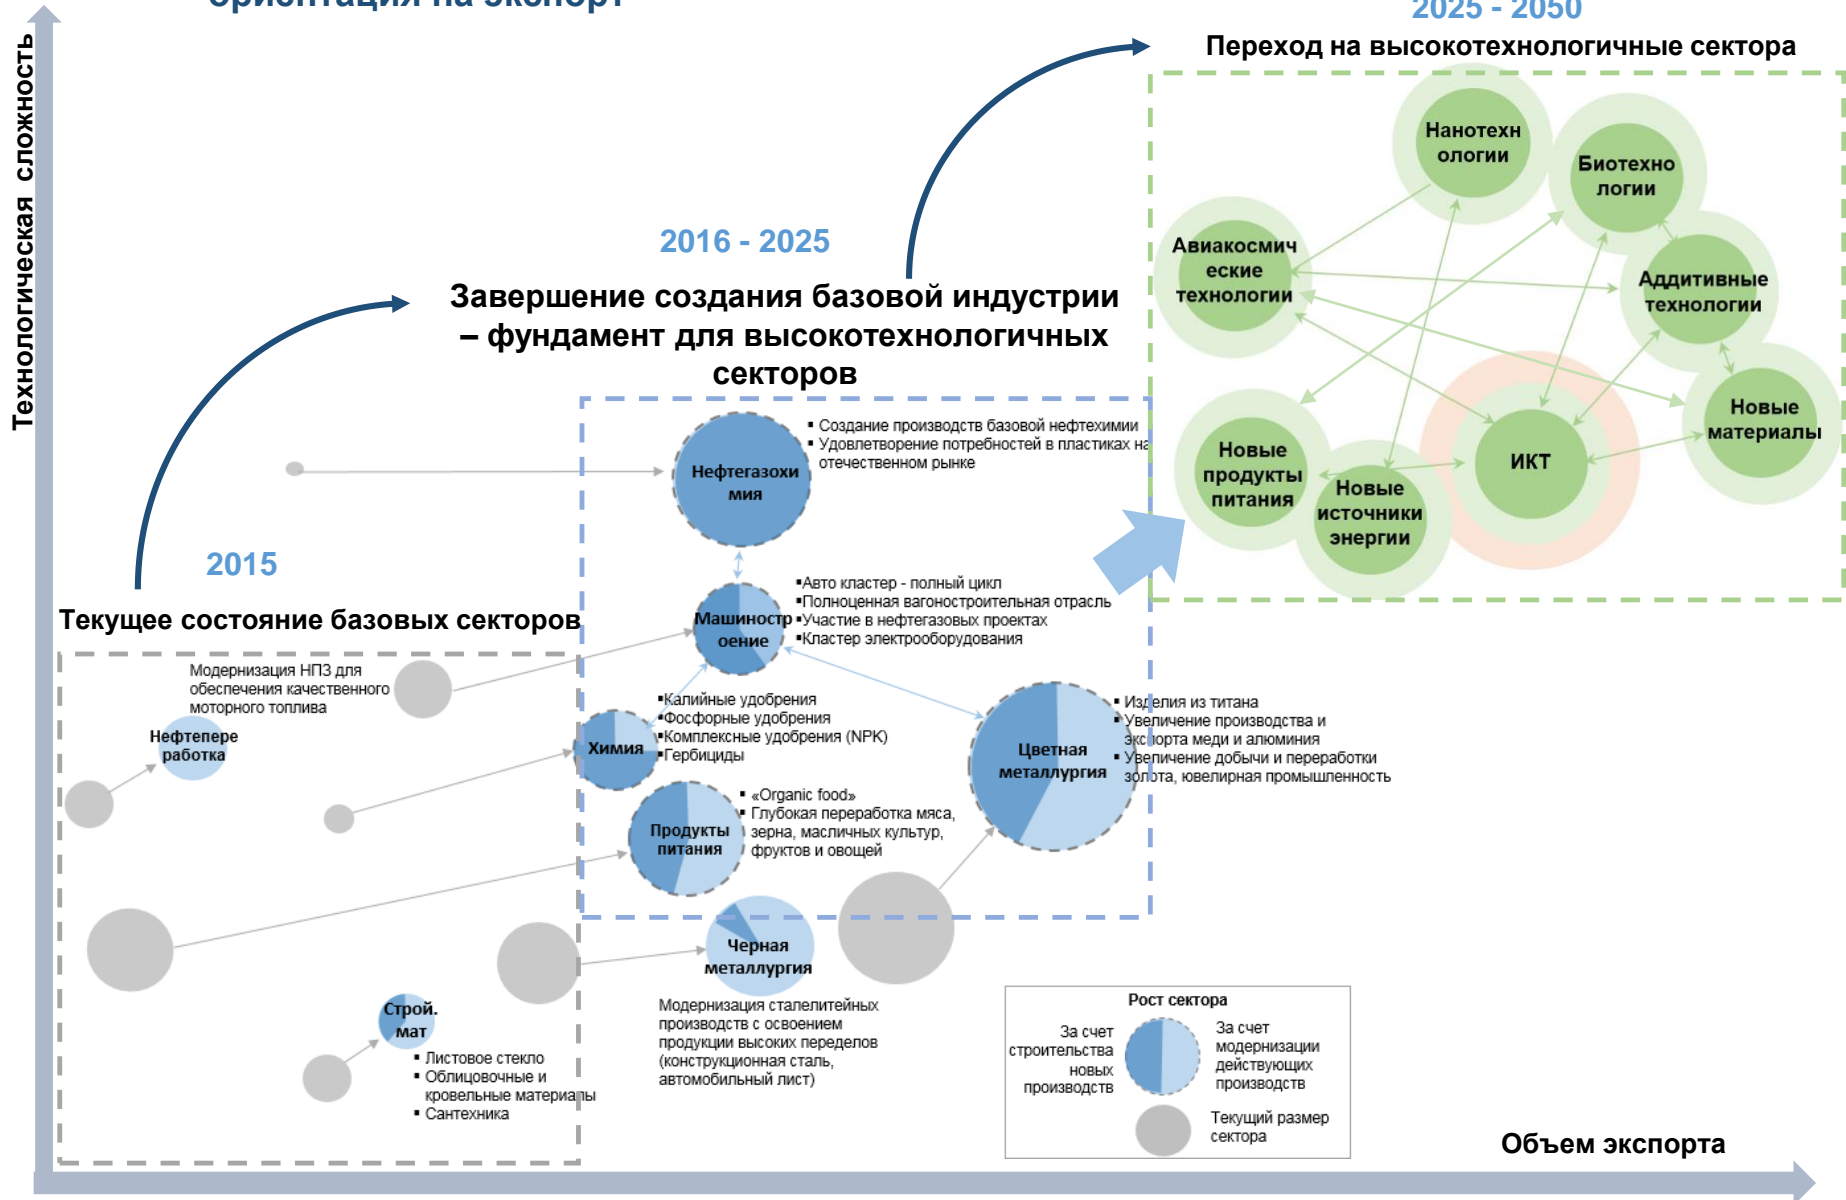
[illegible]

Технологическая сложность

2025 - 2050
Переход на высокотехнологичные сектора

Нанотехнологии
Биотехнологии
Авиакосмические технологии
Аддитивные технологии
Новые материалы
Новые продукты питания
Новые источники энергии
ИКТ

2016 - 2025
Завершение создания базовой индустрии – фундамент для высокотехнологичных секторов

Нефтегазохимия
▪ Создание производств базовой нефтехимии
▪ Удовлетворение потребностей в пластиках на отечественном рынке

Машиностроение
▪Авто кластер - полный цикл
▪Полноценная вагоностроительная отрасль
▪Участие в нефтегазовых проектах
▪Кластер электрооборудования

Химия
▪Калийные удобрения
▪Фосфорные удобрения
▪Комплексные удобрения (NPK)
▪Гербициды

Продукты питания
▪ «Organic food»
▪ Глубокая переработка мяса, зерна, масличных культур, фруктов и овощей

Цветная металлургия
▪ Изделия из титана
▪ Увеличение производства и экспорта меди и алюминия
▪ Увеличение добычи и переработки золота, ювелирная промышленность

2015
Текущее состояние базовых секторов

Модернизация НПЗ для обеспечения качественного моторного топлива
Нефтепереработка

Строй. мат
▪ Листовое стекло
▪ Облицовочные и кровельные материалы
▪ Сантехника

Черная металлургия
Модернизация сталелитейных производств с освоением продукции высоких переделов (конструкционная сталь, автомобильный лист)

Рост сектора
За счет строительства новых производств
За счет модернизации действующих производств
Текущий размер сектора

Объем экспорта